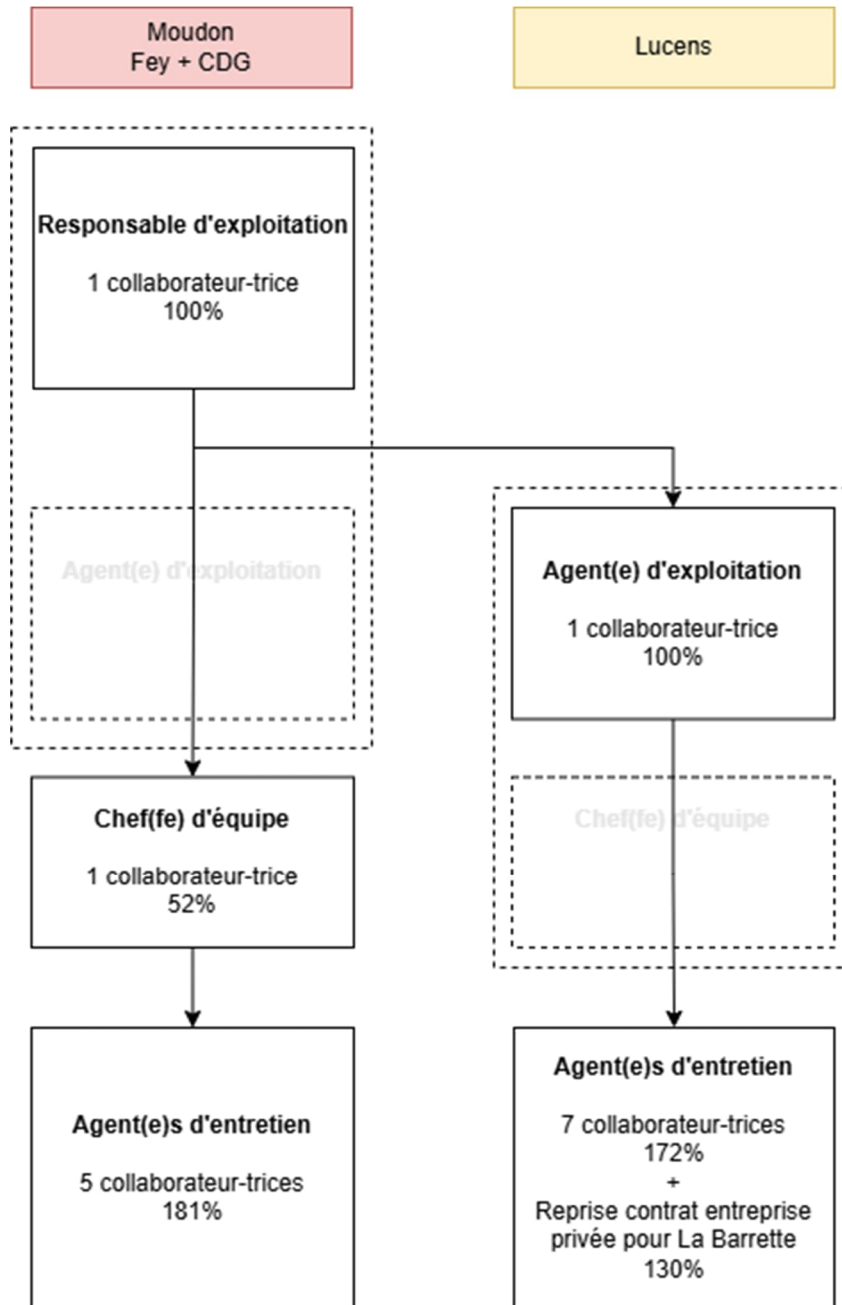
Moudon
Fey + CDG

Lucens

Responsable d'exploitation

1 collaborateur-trice
100%

Agent(e) d'exploitation

Agent(e) d'exploitation

1 collaborateur-trice
100%

Chef(fe) d'équipe

1 collaborateur-trice
52%

Chef(fe) d'équipe

Agent(e)s d'entretien

5 collaborateur-trices
181%

Agent(e)s d'entretien

7 collaborateur-trices
172%
+
Reprise contrat entreprise privée pour La Barrette
130%